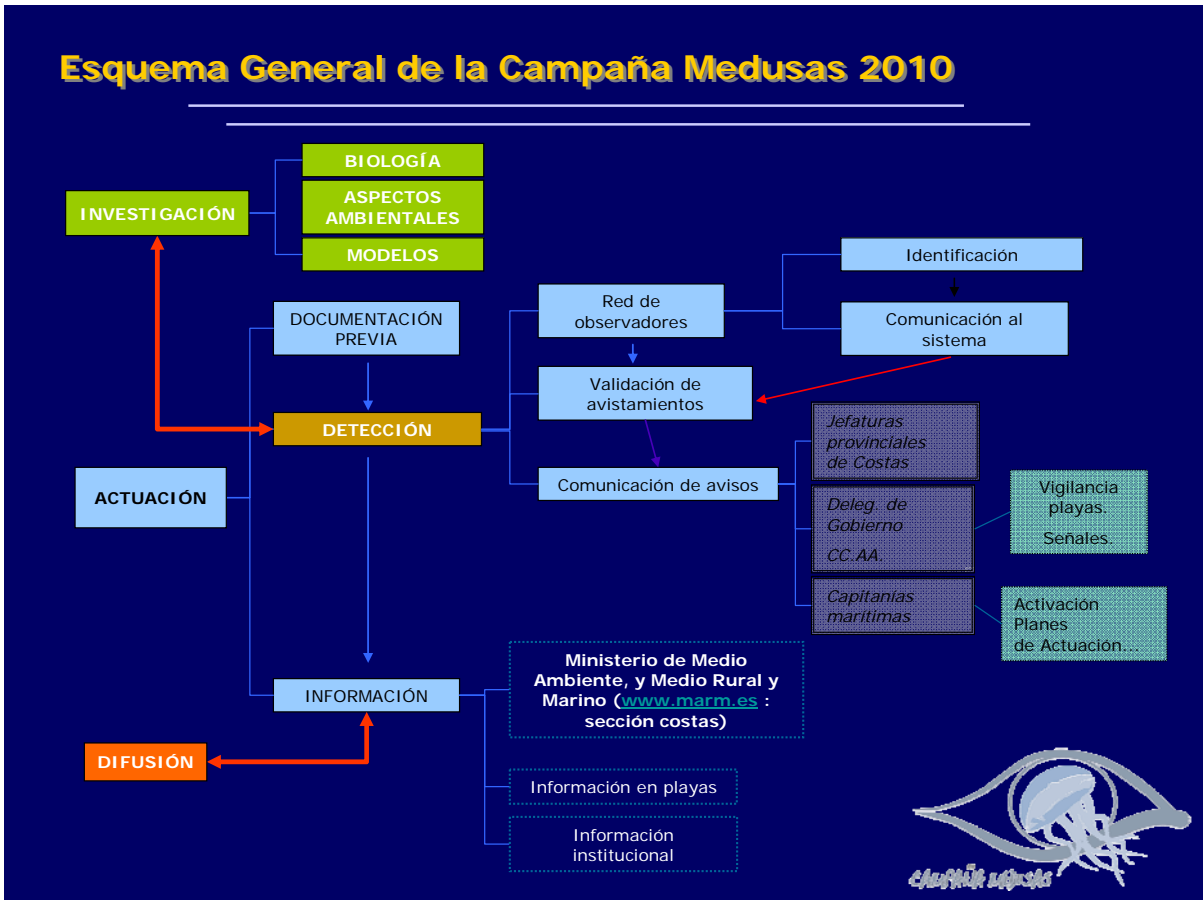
Esquema General de la Campaña Medusas 2010

INVESTIGACIÓN

BIOLOGÍA

ASPECTOS AMBIENTALES

MODELOS

Identificación

Red de observadores

Comunicación al sistema

DOCUMENTACIÓN PREVIA

Validación de avistamientos

DETECCIÓN

Jefaturas provinciales de Costas

ACTUACIÓN

Comunicación de avisos

Deleg. de Gobierno CC.AA.

Vigilancia playas. Señales.

Capitanías marítimas

Activación Planes de Actuación…

Ministerio de Medio Ambiente, y Medio Rural y Marino (www.marm.es : sección costas)

INFORMACIÓN

DIFUSIÓN

Información en playas

Información institucional

CAMPAÑA MEDUSAS